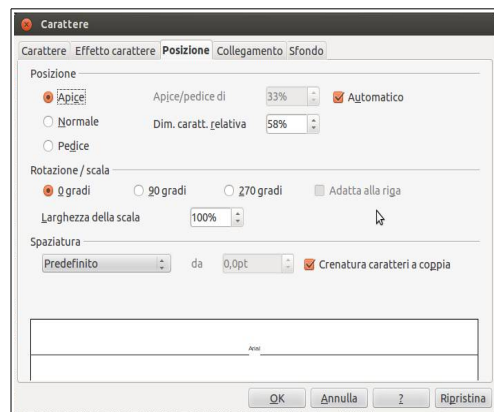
Carattere

Carattere Effetto carattere Posizione Collegamento Sfondo

Posizione

Apice Apice/pedice di 33% Automatico

Normale Dim. caratt. relativa 58%

Pedice

Rotazione / scala

0 gradi 90 gradi 270 gradi Adatta alla riga

Larghezza della scala 100%

Spaziatura

Predefinito da 0,0pt Crenatura caratteri a coppia

Arial

OK Annulla ? Ripristina